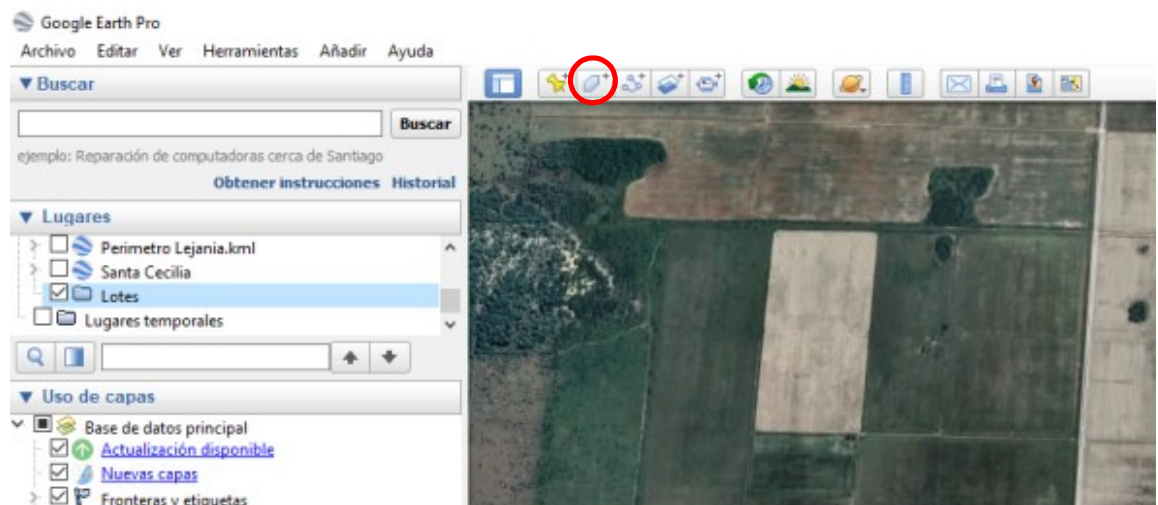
Google Earth Pro
Archivo Editar Ver Herramientas Añadir Ayuda
▼Buscar
Buscar
ejemplo: Reparación de computadoras cerca de Santiago
Obtener instrucciones Historial
▼ Lugares
Perimetro Lejania.kml
Santa Cecilia
Lotes
Lugares temporales
▼ Uso de capas
Base de datos principal
Actualización disponible
Nuevas capas
Fronteras y etiquetas